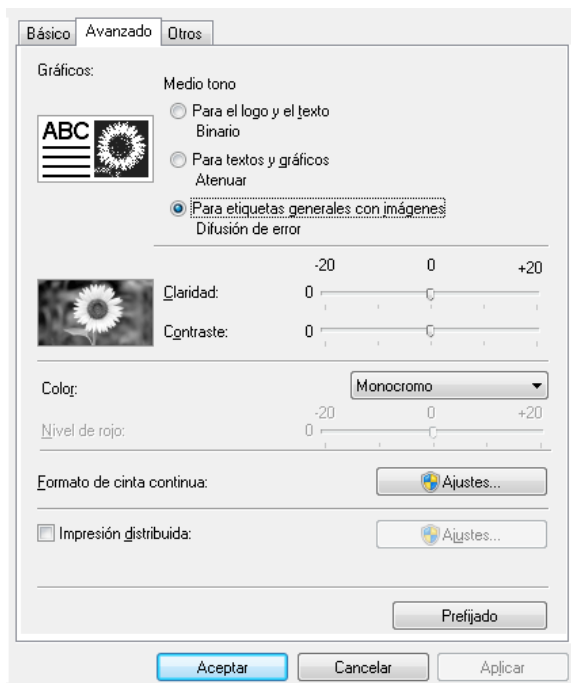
Básico | Avanzado | Otros

Gráficos:

ABC

Medio tono

Para el logo y el texto
Binario

Para textos y gráficos
Atenuar

Para etiquetas generales con imágenes
Difusión de error

-20 0 +20

Claridad: 0

Contraste: 0

Color: Monocromo

-20 0 +20

Nivel de rojo: 0

Formato de cinta continua: Ajustes...

Impresión distribuida: Ajustes...

Prefijado

Aceptar Cancelar Aplicar